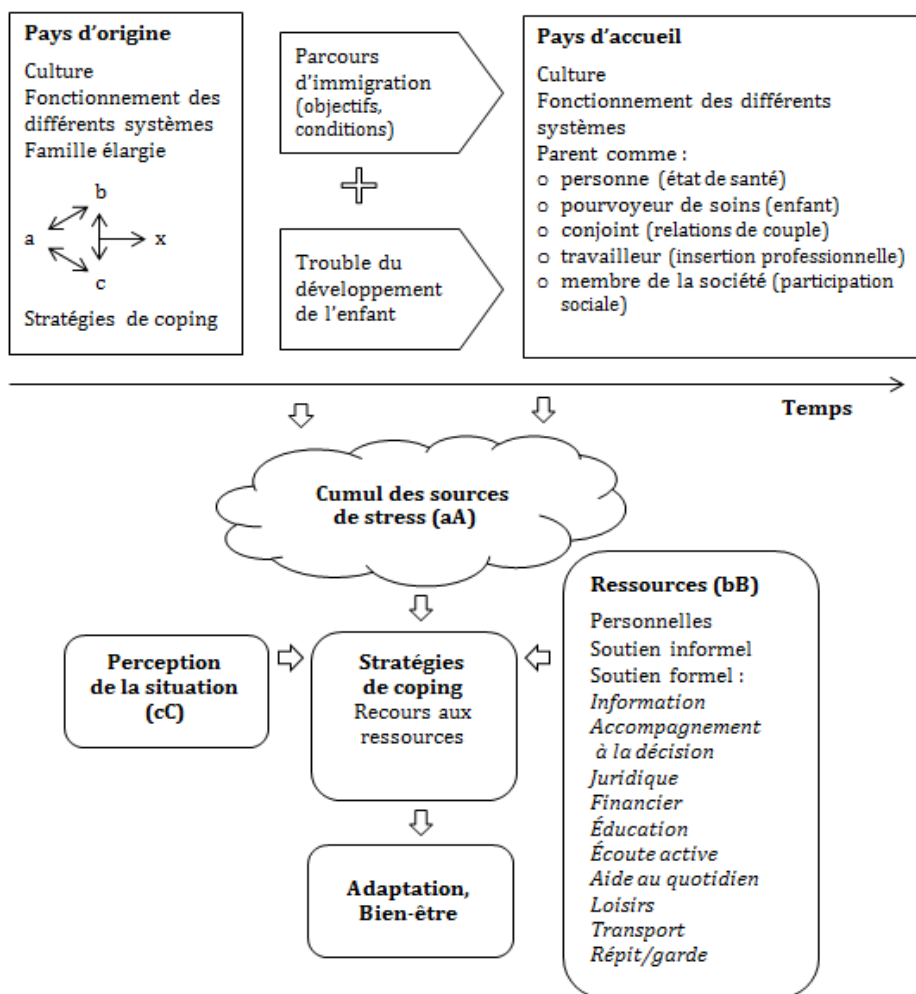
Pays d'origine

Culture
Fonctionnement des différents systèmes
Famille élargie

b
a
x
c

Stratégies de coping

Parcours d'immigration (objectifs, conditions)

Trouble du développement de l'enfant

Pays d'accueil

Culture
Fonctionnement des différents systèmes
Parent comme :
o personne (état de santé)
o pourvoyeur de soins (enfant)
o conjoint (relations de couple)
o travailleur (insertion professionnelle)
o membre de la société (participation sociale)

Temps

Cumul des sources de stress (aA)

Ressources (bB)

Personnelles
Soutien informel
Soutien formel :
*Information*
*Accompagnement à la décision*
*Juridique*
*Financier*
*Éducation*
*Écoute active*
*Aide au quotidien*
*Loisirs*
*Transport*
*Répit/garde*

Perception de la situation (cC)

Stratégies de coping
Recours aux ressources

Adaptation, Bien-être